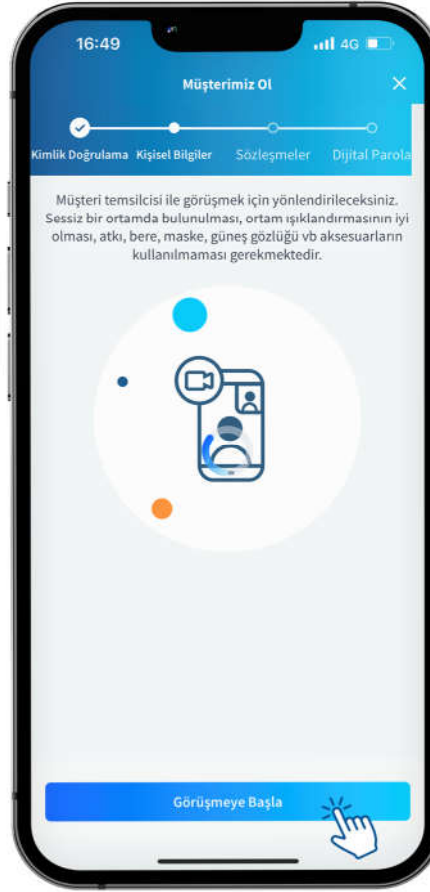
16:49

4G

Müşterimiz Ol

Kimlik Doğrulama Kişisel Bilgiler Sözleşmeler Dijital Parola

Müşteri temsilcisi ile görüşmek için yönlendirileceksiniz. Sessiz bir ortamda bulunulması, ortam ışıklandırmasının iyi olması, atkı, bere, maske, güneş gözlüğü vb aksesuarların kullanılmaması gerekmektedir.

Görüşmeye Başla